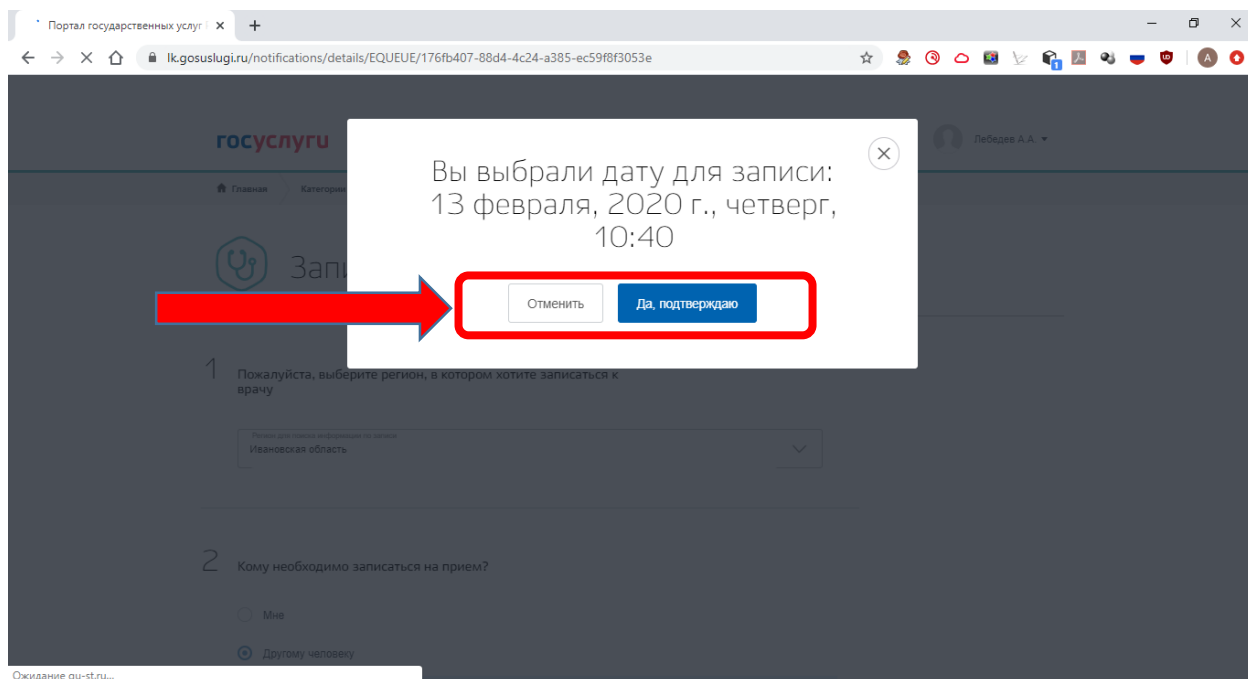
Портал государственных услуг

lk.gosuslugi.ru/notifications/details/EQUEUE/176fb407-88d4-4c24-a385-ec59f8f3053e

госуслуги

Лебедев А.А.

Главная Категории

Запи

Вы выбрали дату для записи: 13 февраля, 2020 г., четверг, 10:40

Отменить

Да, подтверждаю

1 Пожалуйста, выберите регион, в котором хотите записаться к врачу

Регион для поиска информации по записи
Ивановская область

2 Кому необходимо записаться на прием?

Мне

Другому человеку

Ожидание gu-st.ru...